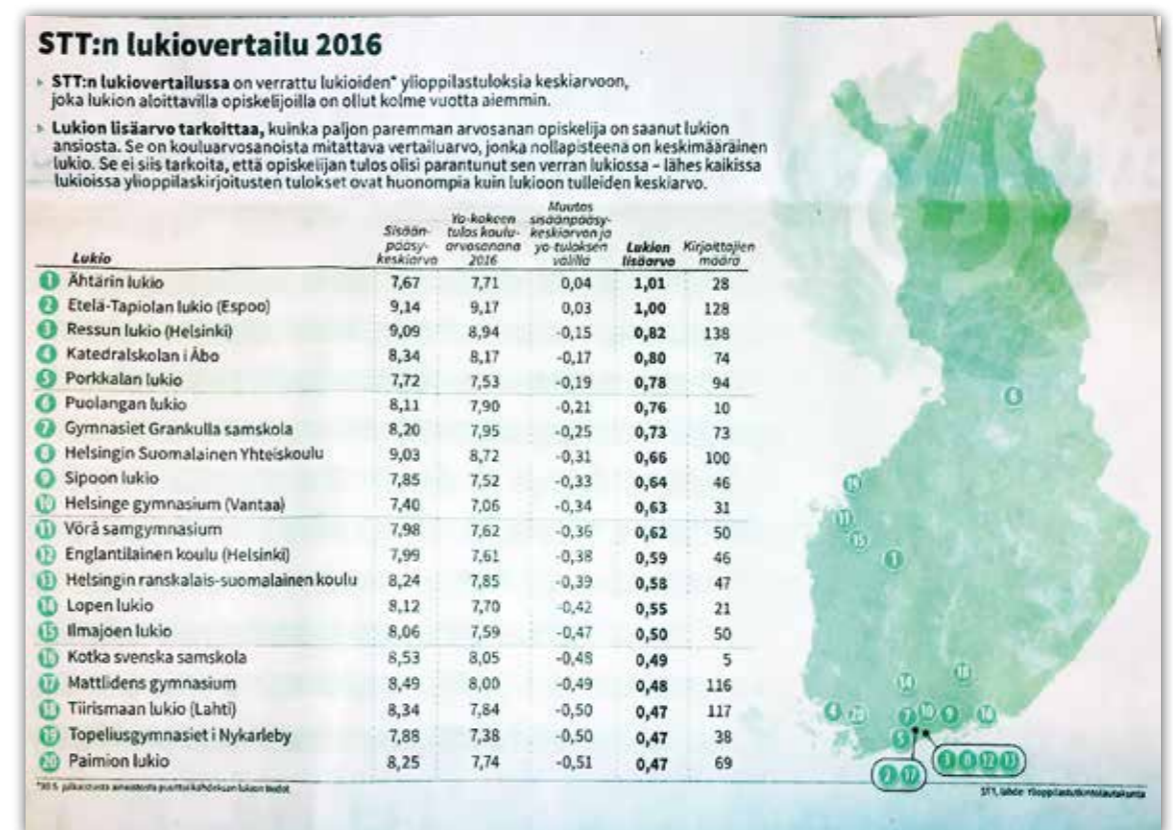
STT:n lukiovertailu 2016

STT:n lukiovertailussa on verrattu lukioiden* ylioppilastuloksia keskiarvoon, joka lukion aloittavilla opiskelijoilla on ollut kolme vuotta aiemmin.

Lukion lisäarvo tarkoittaa, kuinka paljon paremman arvosanan opiskelija on saanut lukion ansiosta. Se on kouluarvosanoista mitattava vertailuarvo, jonka nollapisteena on keskimääräinen lukio. Se ei siis tarkoita, että opiskelijan tulos olisi parantunut sen verran lukiossa – lähes kaikissa lukioissa ylioppilaskirjoitusten tulokset ovat huonompia kuin lukioon tulleiden keskiarvo.

| | Lukio | Sisäänpääsykeskiarvo | Yo-kokeen tulos kouluarvosanana 2016 | Muutos sisäänpääsykeskiarvon ja yo-tuloksen välillä | Lukion lisäarvo | Kirjoittajien määrä |
|---|---|---|---|---|---|---|
| 1 | Ähtärin lukio | 7,67 | 7,71 | 0,04 | 1,01 | 28 |
| 2 | Etelä-Tapiolan lukio (Espoo) | 9,14 | 9,17 | 0,03 | 1,00 | 128 |
| 3 | Ressun lukio (Helsinki) | 9,09 | 8,94 | -0,15 | 0,82 | 138 |
| 4 | Katedralskolan i Åbo | 8,34 | 8,17 | -0,17 | 0,80 | 74 |
| 5 | Porkkalan lukio | 7,72 | 7,53 | -0,19 | 0,78 | 94 |
| 6 | Puolangan lukio | 8,11 | 7,90 | -0,21 | 0,76 | 10 |
| 7 | Gymnasiet Grankulla samskola | 8,20 | 7,95 | -0,25 | 0,73 | 73 |
| 8 | Helsingin Suomalainen Yhteiskoulu | 9,03 | 8,72 | -0,31 | 0,66 | 100 |
| 9 | Sipoon lukio | 7,85 | 7,52 | -0,33 | 0,64 | 46 |
| 10 | Helsinge gymnasium (Vantaa) | 7,40 | 7,06 | -0,34 | 0,63 | 31 |
| 11 | Vörå samgymnasium | 7,98 | 7,62 | -0,36 | 0,62 | 50 |
| 12 | Englantilainen koulu (Helsinki) | 7,99 | 7,61 | -0,38 | 0,59 | 46 |
| 13 | Helsingin ranskalais-suomalainen koulu | 8,24 | 7,85 | -0,39 | 0,58 | 47 |
| 14 | Lopen lukio | 8,12 | 7,70 | -0,42 | 0,55 | 21 |
| 15 | Ilmajoen lukio | 8,06 | 7,59 | -0,47 | 0,50 | 50 |
| 16 | Kotka svenska samskola | 8,53 | 8,05 | -0,48 | 0,49 | 5 |
| 17 | Mattlidens gymnasium | 8,49 | 8,00 | -0,49 | 0,48 | 116 |
| 18 | Tiirismaan lukio (Lahti) | 8,34 | 7,84 | -0,50 | 0,47 | 117 |
| 19 | Topeliusgymnasiet i Nykarleby | 7,88 | 7,38 | -0,50 | 0,47 | 38 |
| 20 | Paimion lukio | 8,25 | 7,74 | -0,51 | 0,47 | 69 |

*30 % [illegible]

6 19 11 15 1 14 18 4 20 7 10 9 16 5 3 8 12 13 2 17

STT, lähde: Ylioppilastutkintolautakunta